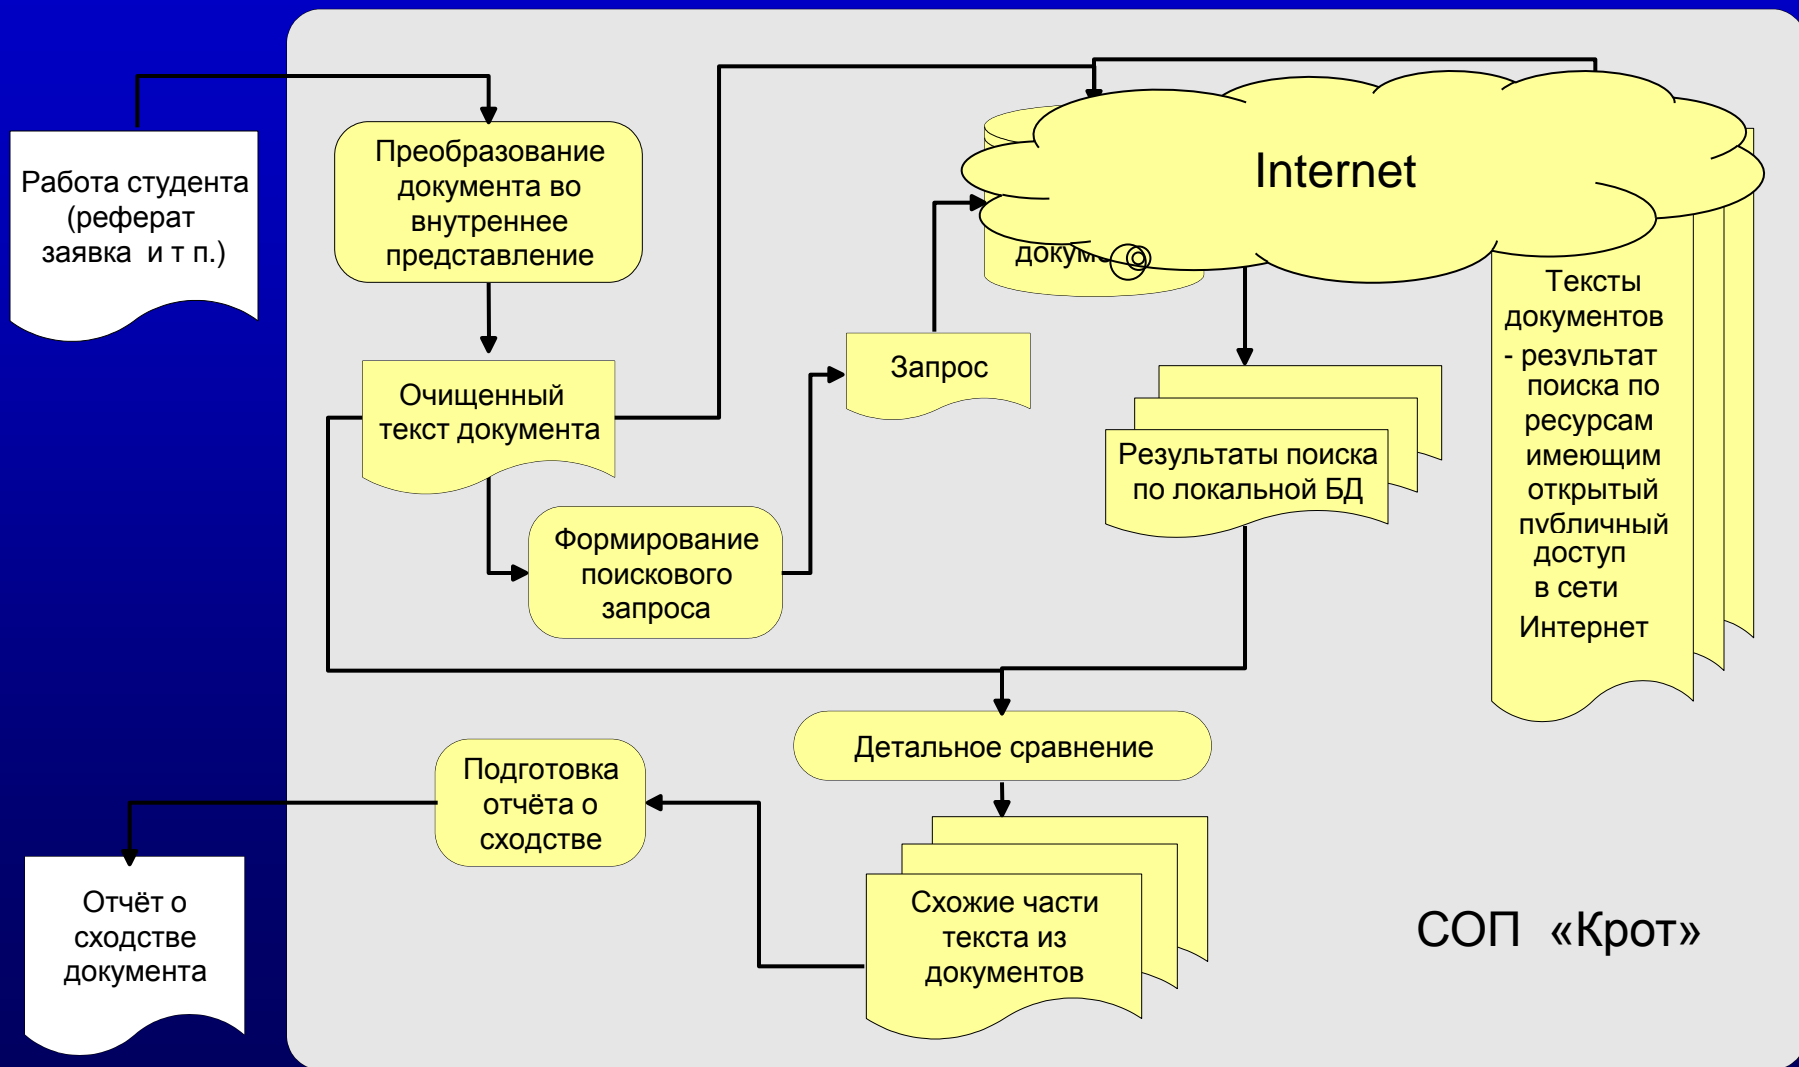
Работа студента (реферат заявка и т п.)

Преобразование документа во внутреннее представление

Очищенный текст документа

Формирование поискового запроса

Запрос

Internet

докум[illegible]

Тексты документов - результат поиска по ресурсам имеющим открытый публичный доступ в сети Интернет

Результаты поиска по локальной БД

Детальное сравнение

Подготовка отчёта о сходстве

Схожие части текста из документов

Отчёт о сходстве документа

СОП «Крот»